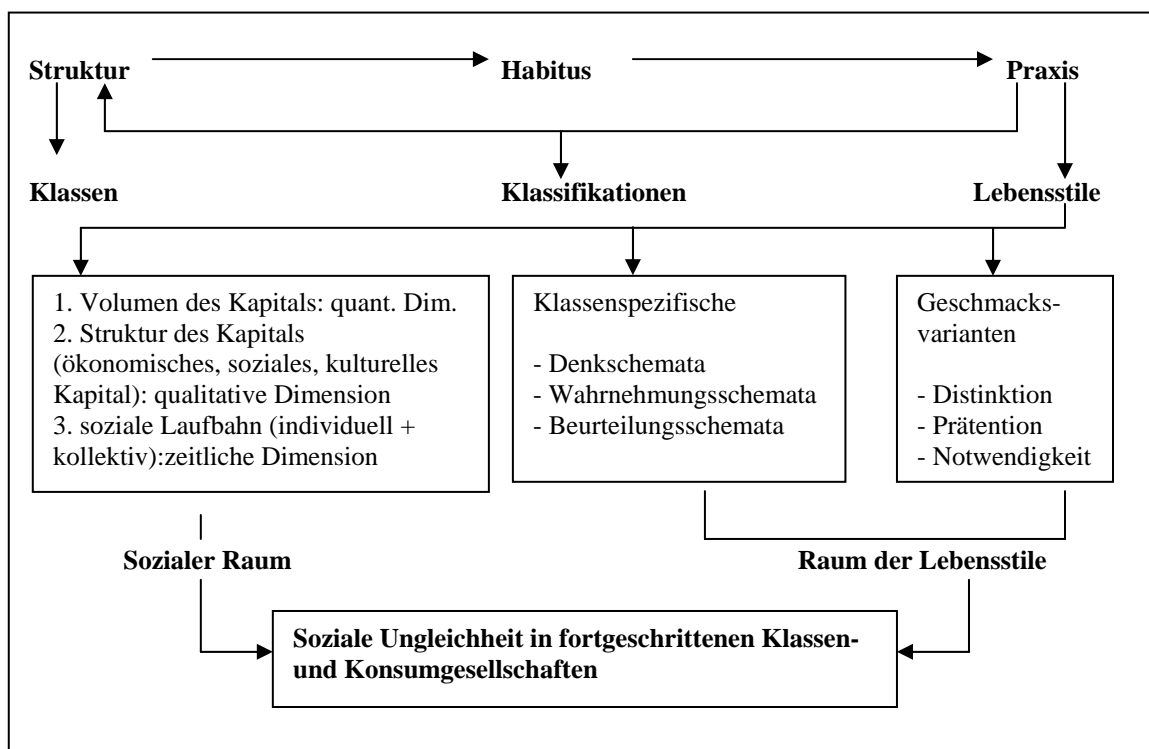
Struktur Habitus Praxis

Klassen Klassifikationen Lebensstile

1. Volumen des Kapitals: quant. Dim.
2. Struktur des Kapitals (ökonomisches, soziales, kulturelles Kapital): qualitative Dimension
3. soziale Laufbahn (individuell + kollektiv):zeitliche Dimension

Klassenspezifische

- Denkschemata
- Wahrnehmungsschemata
- Beurteilungsschemata

Geschmacksvarianten

- Distinktion
- Prätention
- Notwendigkeit

Sozialer Raum

Raum der Lebensstile

Soziale Ungleichheit in fortgeschrittenen Klassen- und Konsumgesellschaften